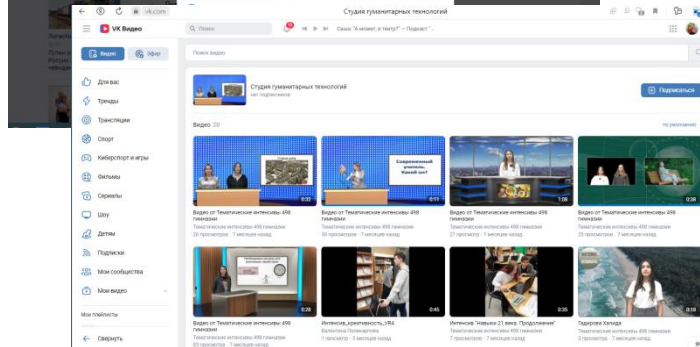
vk.com

Студия гуманитарных технологий

Поиск

Саша "А может, в театр?" – Подкаст

VK Видео

Видео

Эфир

Для вас

Тренды

Трансляции

Спорт

Киберспорт и игры

Фильмы

Сериалы

Шоу

Детям

Подписки

Мои сообщества

Мои видео

Мои плейлисты

Свернуть

Поиск видео

Студия гуманитарных технологий

нет подписчиков

Подписаться

Видео 20

Показать все

Современный учитель. Какой он?

0:32

0:11

1:08

0:38

Видео от Тематические интенсивы 498 гимназии

Тематические интенсивы 498 гимназии

26 просмотров · 7 месяцев назад

Видео от Тематические интенсивы 498 гимназии

Тематические интенсивы 498 гимназии

30 просмотров · 7 месяцев назад

Видео от Тематические интенсивы 498 гимназии

Тематические интенсивы 498 гимназии

21 просмотр · 7 месяцев назад

Видео от Тематические интенсивы 498 гимназии

Тематические интенсивы 498 гимназии

2 просмотра · 7 месяцев назад

0:28

0:45

0:35

Видео от Тематические интенсивы 498 гимназии

Тематические интенсивы 498 гимназии

Интенсив_креативность_УР4

Валентина Полякова

1 просмотр · 8 месяцев назад

Интенсив "Навыки 21 века. Продолжение"

Тематические интенсивы 498 гимназии

7 просмотров · 7 месяцев назад

Гадирова Халида

Тематические интенсивы 498 гимназии

7 просмотров · 7 месяцев назад